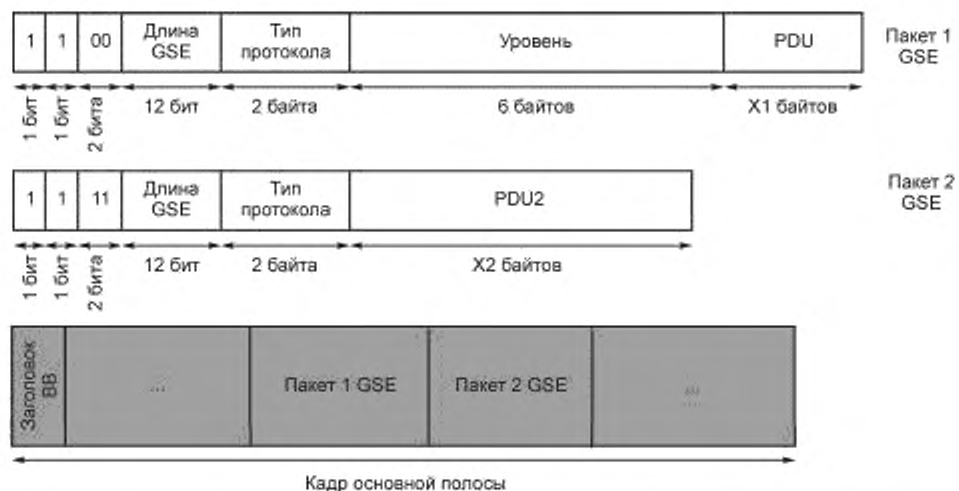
| 1 | 1 | 00 | Длина GSE | Тип протокола | Уровень | PDU |
|---|---|---|---|---|---|---|

Пакет 1 GSE

1 бит 1 бит 2 бита 12 бит 2 байта 6 байтов X1 байтов

| 1 | 1 | 11 | Длина GSE | Тип протокола | PDU2 |
|---|---|---|---|---|---|

Пакет 2 GSE

1 бит 1 бит 2 бита 12 бит 2 байта X2 байтов

| Заголовок BB | ... | Пакет 1 GSE | Пакет 2 GSE | ... |
|---|---|---|---|---|

Кадр основной полосы